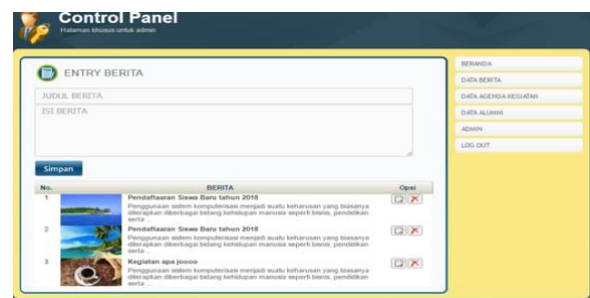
Control Panel
Halaman khusus untuk admin

ENTRY BERITA

JUDUL BERITA

ISI BERITA

Simpan

| No. | BERITA | Opsi |
|---|---|---|
| 1 | Pendaftaraan Siswa Baru tahun 2018 Penggunaan sistem komputerisasi menjadi suatu keharusan yang biasanya diterapkan diberbagai bidang kehidupan manusia seperti bisnis, pendidikan serta ... | |
| 2 | Pendaftaraan Siswa Baru tahun 2018 Penggunaan sistem komputerisasi menjadi suatu keharusan yang biasanya diterapkan diberbagai bidang kehidupan manusia seperti bisnis, pendidikan serta ... | |
| 3 | Kegiatan apa joooo Penggunaan sistem komputerisasi menjadi suatu keharusan yang biasanya diterapkan diberbagai bidang kehidupan manusia seperti bisnis, pendidikan serta ... | |

BERANDA
DATA BERITA
DATA AGENDA KEGIATAN
DATA ALUMNI
ADMIN
LOG OUT